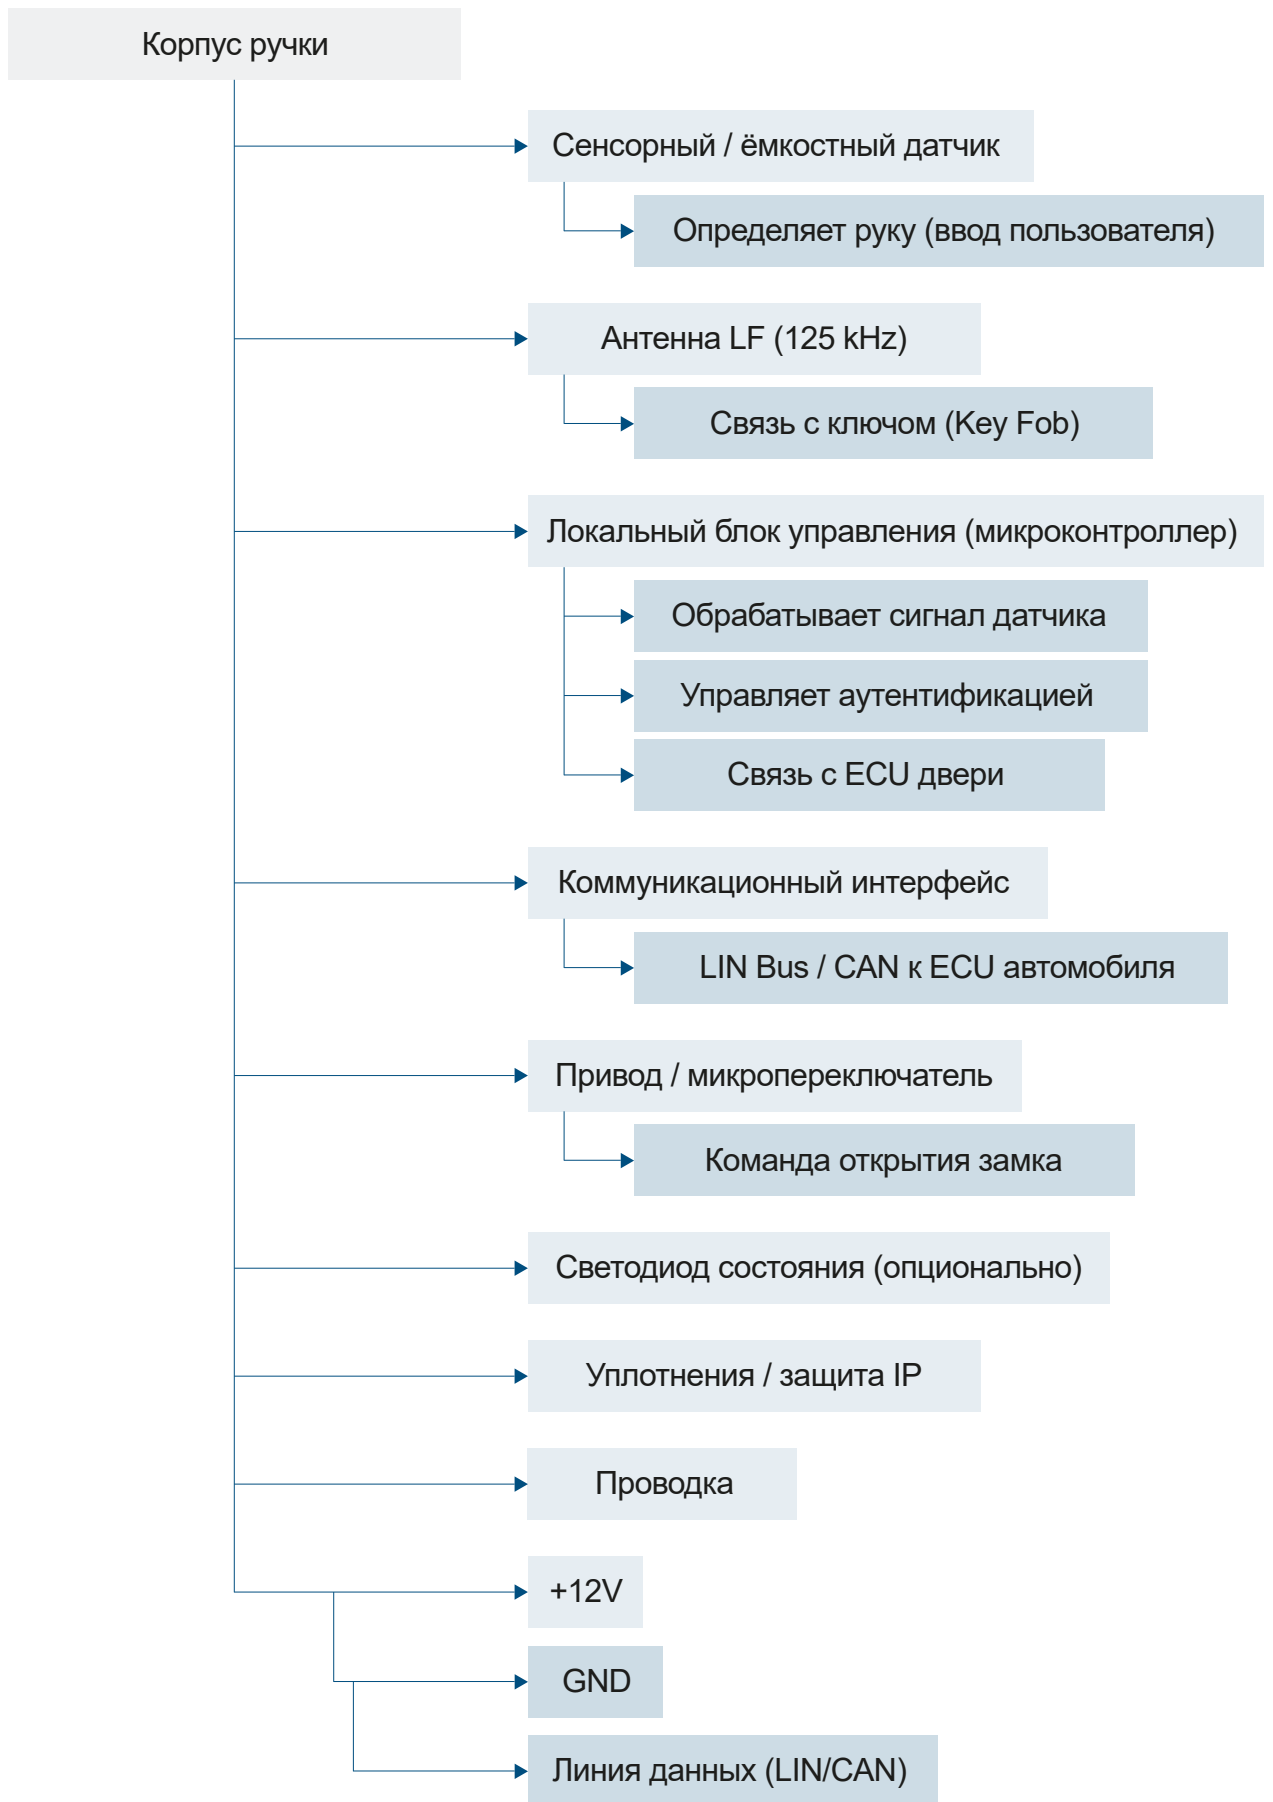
Корпус ручки

Сенсорный / ёмкостный датчик

Определяет руку (ввод пользователя)

Антенна LF (125 kHz)

Связь с ключом (Key Fob)

Локальный блок управления (микроконтроллер)

Обрабатывает сигнал датчика

Управляет аутентификацией

Связь с ECU двери

Коммуникационный интерфейс

LIN Bus / CAN к ECU автомобиля

Привод / микропереключатель

Команда открытия замка

Светодиод состояния (опционально)

Уплотнения / защита IP

Проводка

+12V

GND

Линия данных (LIN/CAN)